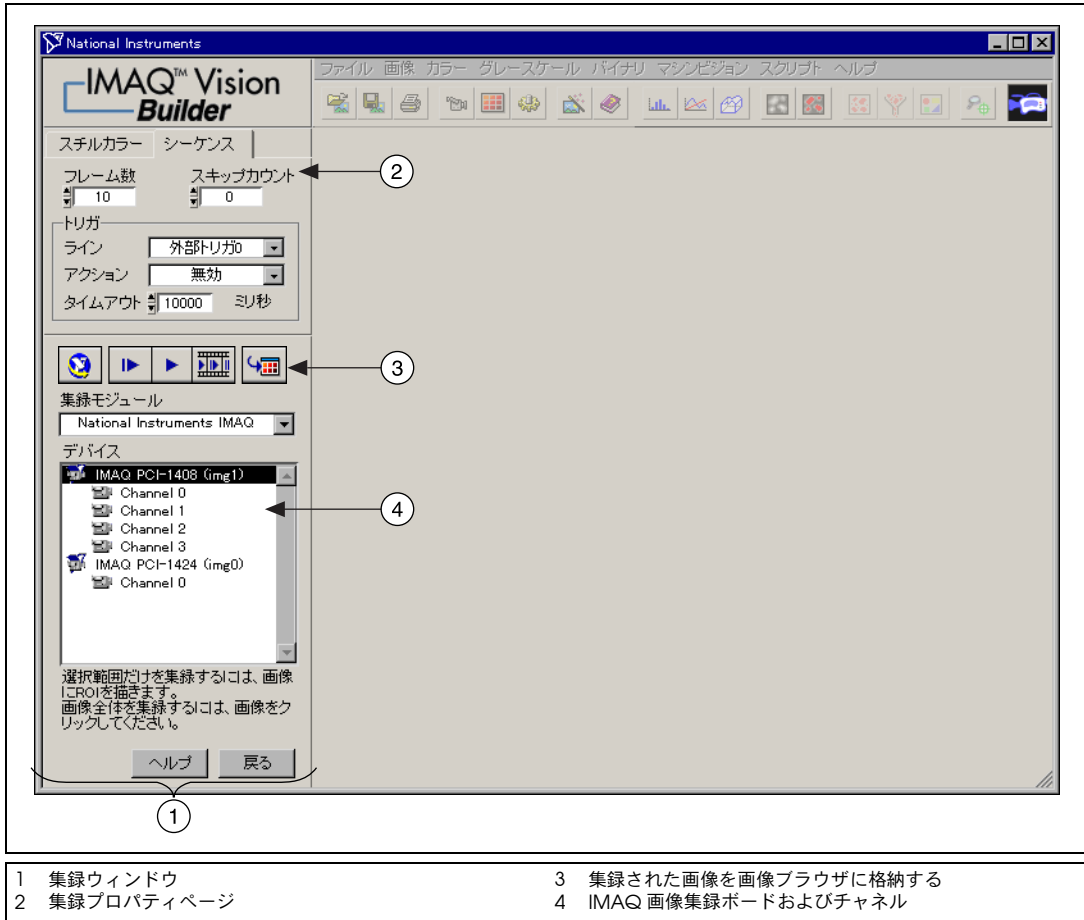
National Instruments

IMAQ™ Vision Builder

ファイル 画像 カラー グレースケール バイナリ マシンビジョン スクリプト ヘルプ

スチルカラー シーケンス

フレーム数 10
スキップカウント 0

トリガ
ライン 外部トリガ0
アクション 無効
タイムアウト 10000 ミリ秒

集録モジュール
National Instruments IMAQ

デバイス
IMAQ PCI-1408 (img1)
Channel 0
Channel 1
Channel 2
Channel 3
IMAQ PCI-1424 (img0)
Channel 0

選択範囲だけを集録するには、画像にROIを描きます。
画像全体を集録するには、画像をクリックしてください。

ヘルプ 戻る

1
2
3
4

1 集録ウィンドウ
2 集録プロパティページ
3 集録された画像を画像ブラウザに格納する
4 IMAQ 画像集録ボードおよびチャネル